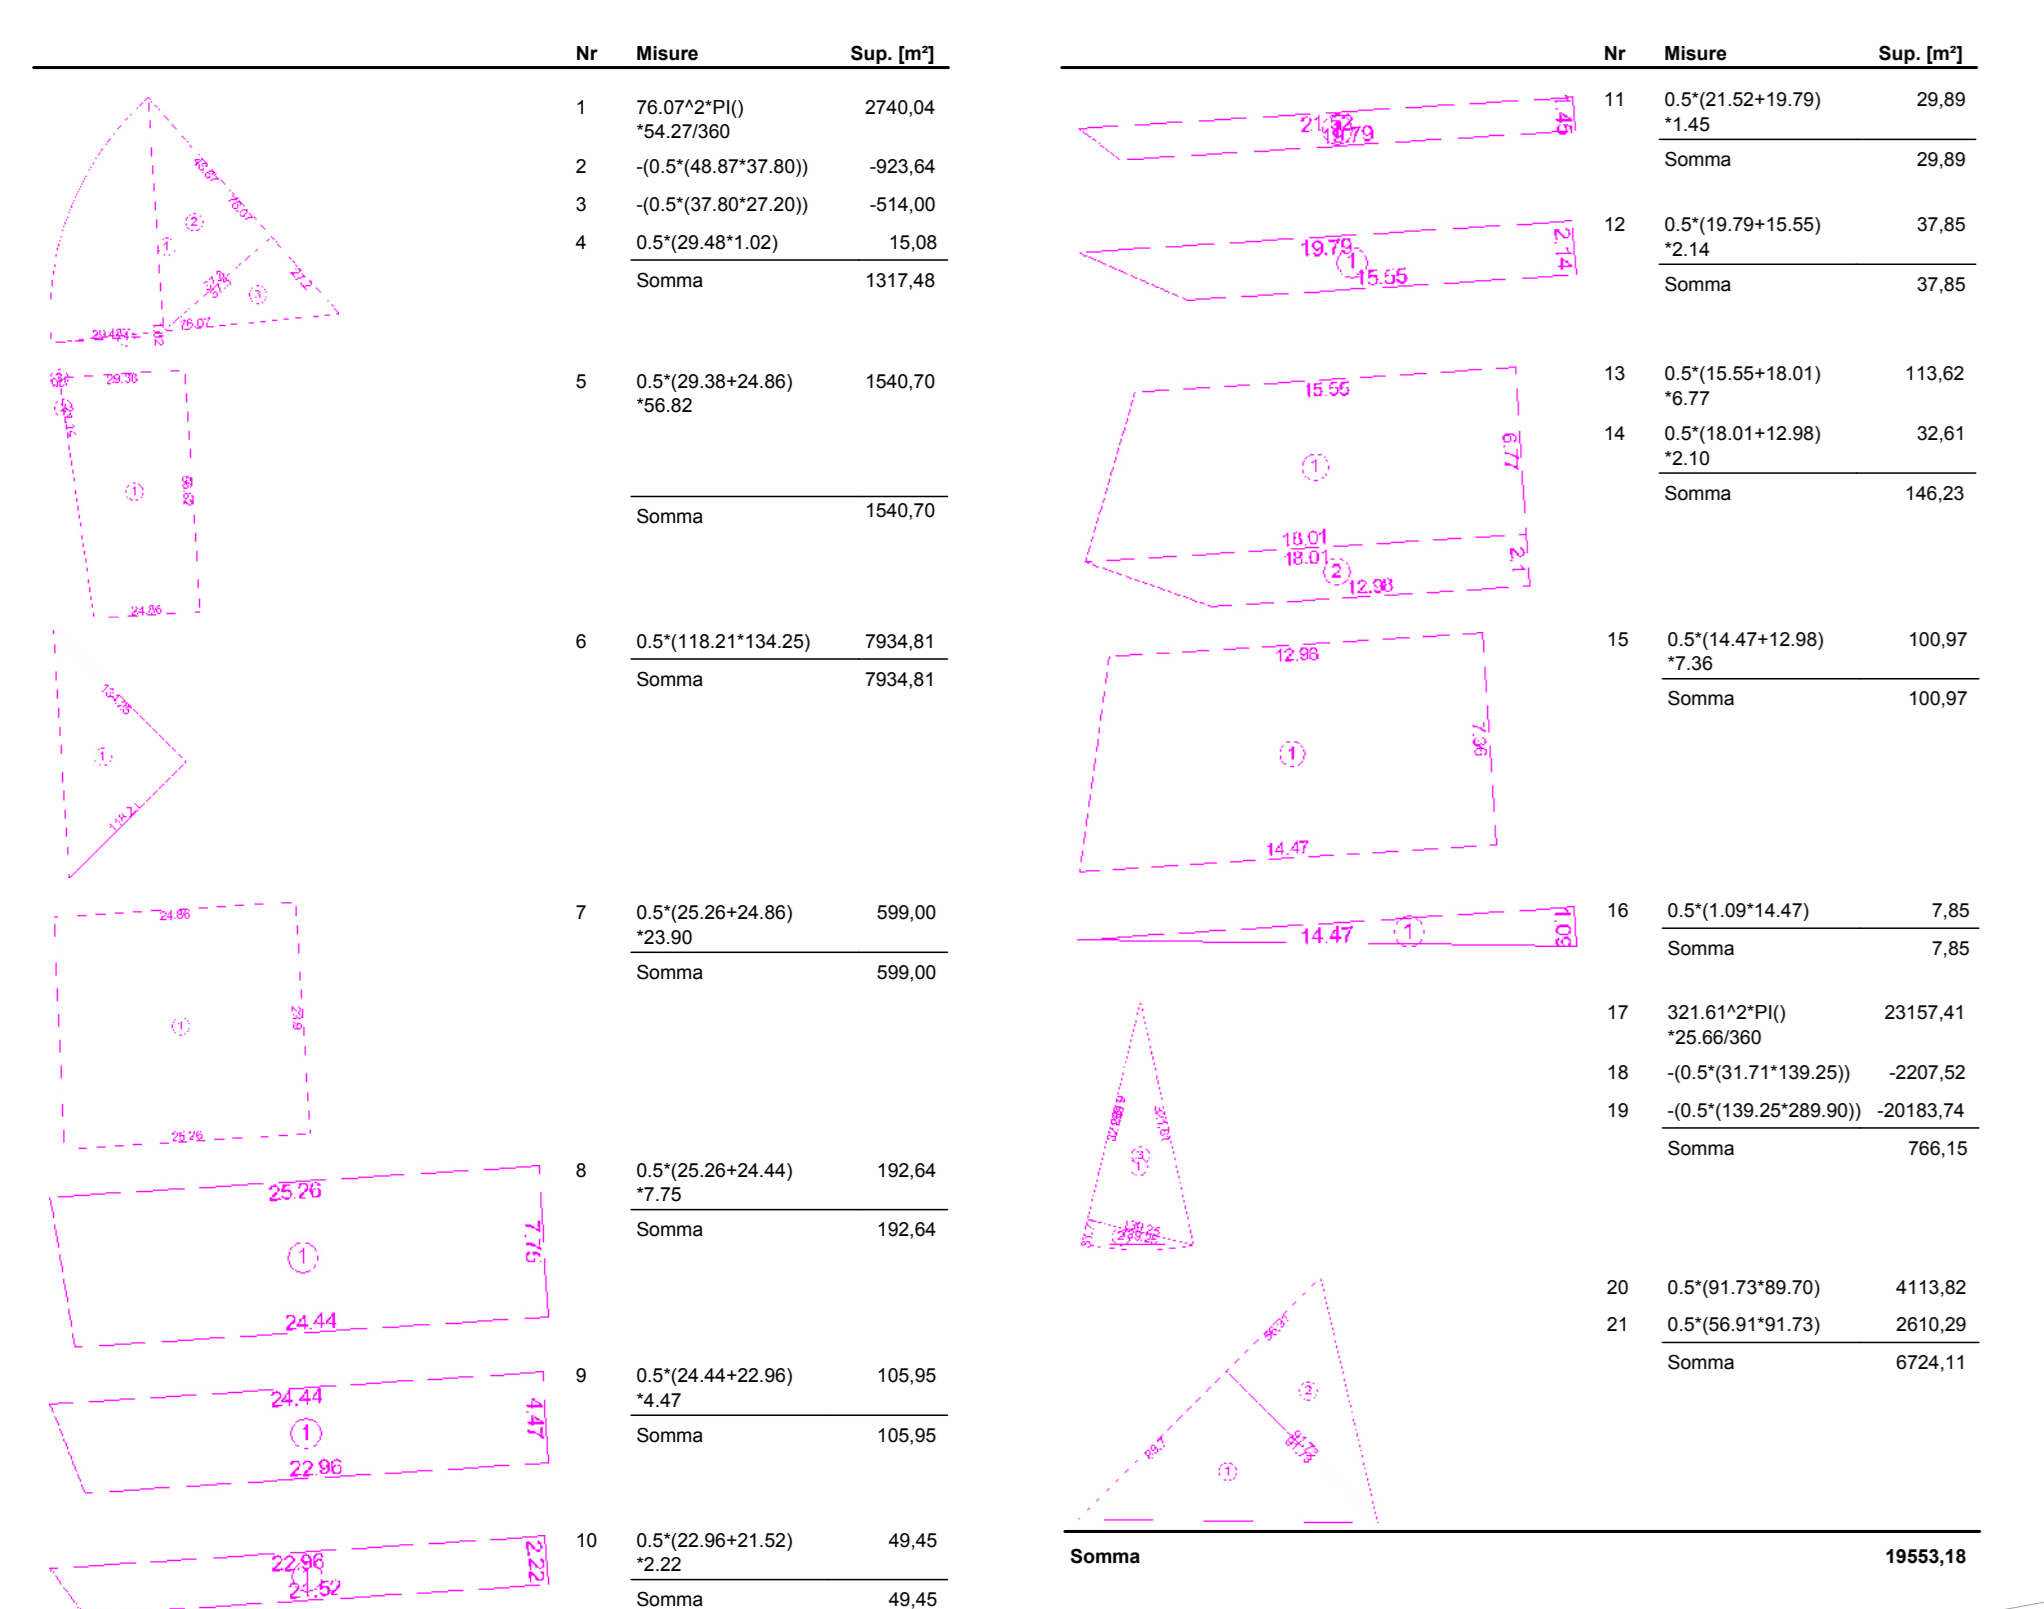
| Nr | Misure | Sup. [m²] |
|---|---|---|
| 1 | 76.07^2*PI() *54.27/360 | 2740,04 |
| 2 | -(0.5*(48.87*37.80)) | -923,64 |
| 3 | -(0.5*(37.80*27.20)) | -514,00 |
| 4 | 0.5*(29.48*1.02) | 15,08 |
| | Somma | 1317,48 |
| 5 | 0.5*(29.38+24.86) *56.82 | 1540,70 |
| | Somma | 1540,70 |
| 6 | 0.5*(118.21*134.25) | 7934,81 |
| | Somma | 7934,81 |
| 7 | 0.5*(25.26+24.86) *23.90 | 599,00 |
| | Somma | 599,00 |
| 8 | 0.5*(25.26+24.44) *7.75 | 192,64 |
| | Somma | 192,64 |
| 9 | 0.5*(24.44+22.96) *4.47 | 105,95 |
| | Somma | 105,95 |
| 10 | 0.5*(22.96+21.52) *2.22 | 49,45 |
| | Somma | 49,45 |

| Nr | Misure | Sup. [m²] |
|---|---|---|
| 11 | 0.5*(21.52+19.79) *1.45 | 29,89 |
| | Somma | 29,89 |
| 12 | 0.5*(19.79+15.55) *2.14 | 37,85 |
| | Somma | 37,85 |
| 13 | 0.5*(15.55+18.01) *6.77 | 113,62 |
| 14 | 0.5*(18.01+12.98) *2.10 | 32,61 |
| | Somma | 146,23 |
| 15 | 0.5*(14.47+12.98) *7.36 | 100,97 |
| | Somma | 100,97 |
| 16 | 0.5*(1.09*14.47) | 7,85 |
| | Somma | 7,85 |
| 17 | 321.61^2*PI() *25.66/360 | 23157,41 |
| 18 | -(0.5*(31.71*139.25)) | -2207,52 |
| 19 | -(0.5*(139.25*289.90)) | -20183,74 |
| | Somma | 766,15 |
| 20 | 0.5*(91.73*89.70) | 4113,82 |
| 21 | 0.5*(56.91*91.73) | 2610,29 |
| | Somma | 6724,11 |

Somma 19553,18

48.87 76.07 2 1 37.8 3 27.2 76.07 29.48 1.02 29.38 24.86 1 56.82 24.86 134.25 1 118.21 24.86 1 23.9 25.26 25.26 1 7.75 24.44 24.44 1 4.47 22.96 22.96 21.52 2.22 21.52 19.79 1.45 19.79 1 15.55 2.14 15.55 1 6.77 18.01 18.01 2 12.98 2.1 12.98 1 7.36 14.47 14.47 1 1.09 289.9 321.61 2 1 31.71 139.25 56.91 2 89.7 91.73 1